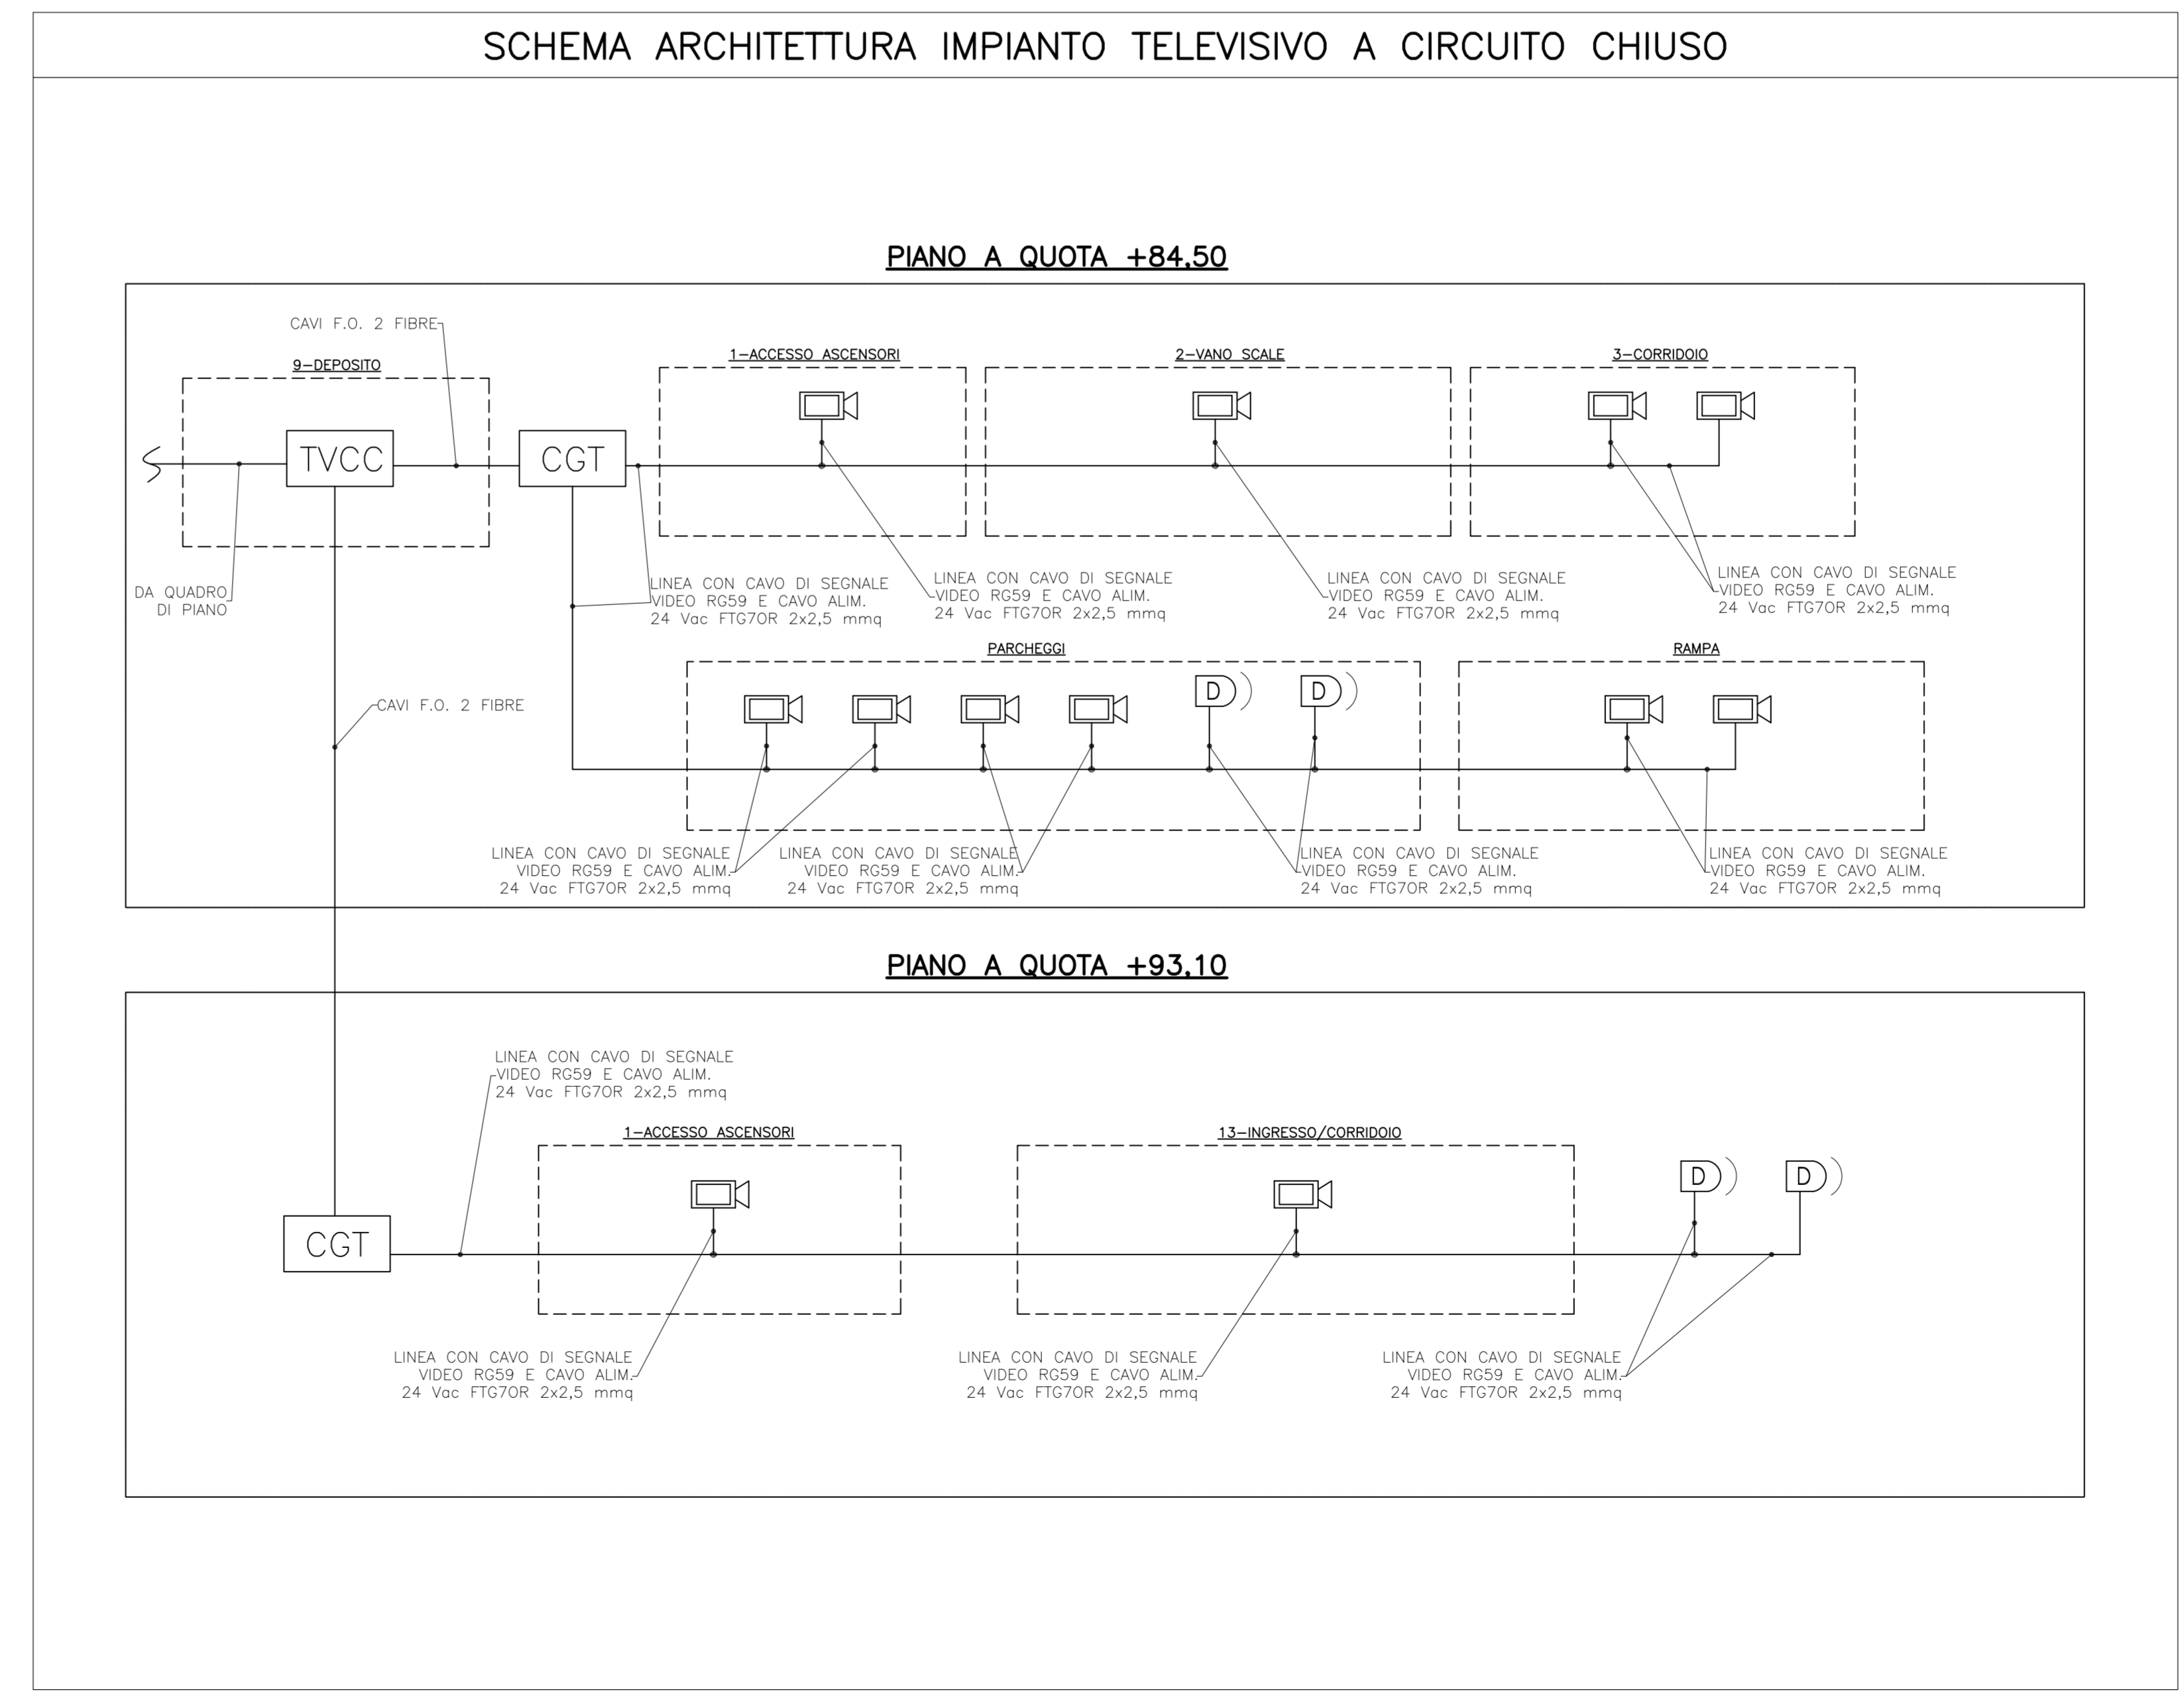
SCHEMA ARCHITETTURA IMPIANTO TELEVISIVO A CIRCUITO CHIUSO

PIANO A QUOTA +84,50

CAVI F.O. 2 FIBRE

9–DEPOSITO

1–ACCESSO ASCENSORI

2–VANO SCALE

3–CORRIDOIO

TVCC

CGT

DA QUADRO DI PIANO

LINEA CON CAVO DI SEGNALE VIDEO RG59 E CAVO ALIM. 24 Vac FTG7OR 2x2,5 mmq

LINEA CON CAVO DI SEGNALE VIDEO RG59 E CAVO ALIM. 24 Vac FTG7OR 2x2,5 mmq

LINEA CON CAVO DI SEGNALE VIDEO RG59 E CAVO ALIM. 24 Vac FTG7OR 2x2,5 mmq

LINEA CON CAVO DI SEGNALE VIDEO RG59 E CAVO ALIM. 24 Vac FTG7OR 2x2,5 mmq

PARCHEGGI

RAMPA

CAVI F.O. 2 FIBRE

D

D

LINEA CON CAVO DI SEGNALE VIDEO RG59 E CAVO ALIM. 24 Vac FTG7OR 2x2,5 mmq

LINEA CON CAVO DI SEGNALE VIDEO RG59 E CAVO ALIM. 24 Vac FTG7OR 2x2,5 mmq

LINEA CON CAVO DI SEGNALE VIDEO RG59 E CAVO ALIM. 24 Vac FTG7OR 2x2,5 mmq

LINEA CON CAVO DI SEGNALE VIDEO RG59 E CAVO ALIM. 24 Vac FTG7OR 2x2,5 mmq

PIANO A QUOTA +93,10

LINEA CON CAVO DI SEGNALE VIDEO RG59 E CAVO ALIM. 24 Vac FTG7OR 2x2,5 mmq

1–ACCESSO ASCENSORI

13–INGRESSO/CORRIDOIO

D

D

CGT

LINEA CON CAVO DI SEGNALE VIDEO RG59 E CAVO ALIM. 24 Vac FTG7OR 2x2,5 mmq

LINEA CON CAVO DI SEGNALE VIDEO RG59 E CAVO ALIM. 24 Vac FTG7OR 2x2,5 mmq

LINEA CON CAVO DI SEGNALE VIDEO RG59 E CAVO ALIM. 24 Vac FTG7OR 2x2,5 mmq